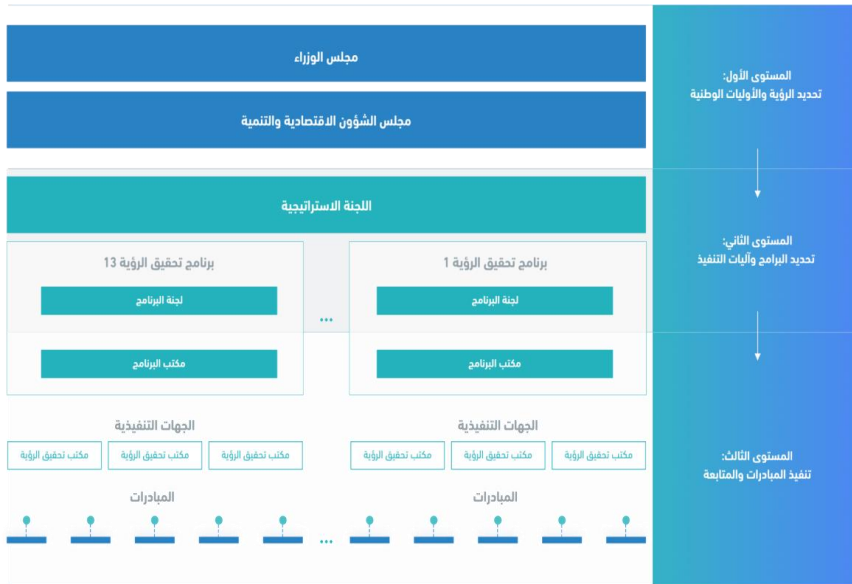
المستوى الأول:
تحديد الرؤية والأوليات الوطنية

مجلس الوزراء

مجلس الشؤون الاقتصادية والتنمية

المستوى الثاني:
تحديد البرامج وآليات التنفيذ

اللجنة الاستراتيجية

برنامج تحقيق الرؤية 1

لجنة البرنامج

مكتب البرنامج

...

برنامج تحقيق الرؤية 13

لجنة البرنامج

مكتب البرنامج

المستوى الثالث:
تنفيذ المبادرات والمتابعة

الجهات التنفيذية

مكتب تحقيق الرؤية | مكتب تحقيق الرؤية | مكتب تحقيق الرؤية

الجهات التنفيذية

مكتب تحقيق الرؤية | مكتب تحقيق الرؤية | مكتب تحقيق الرؤية

المبادرات

...

المبادرات